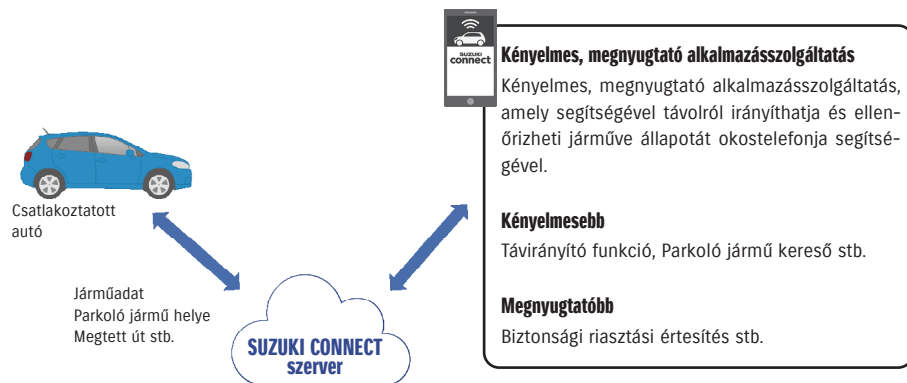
SUZUKI connect

Kényelmes, megnyugtató alkalmazásszolgáltatás

Kényelmes, megnyugtató alkalmazásszolgáltatás, amely segítségével távolról irányíthatja és ellenőrizheti járműve állapotát okostelefonja segítségével.

Kényelmesebb

Távirányító funkció, Parkoló jármű kereső stb.

Megnyugtatóbb

Biztonsági riasztási értesítés stb.

Csatlakoztatott autó

Járműadat
Parkoló jármű helye
Megtett út stb.

SUZUKI CONNECT szerver